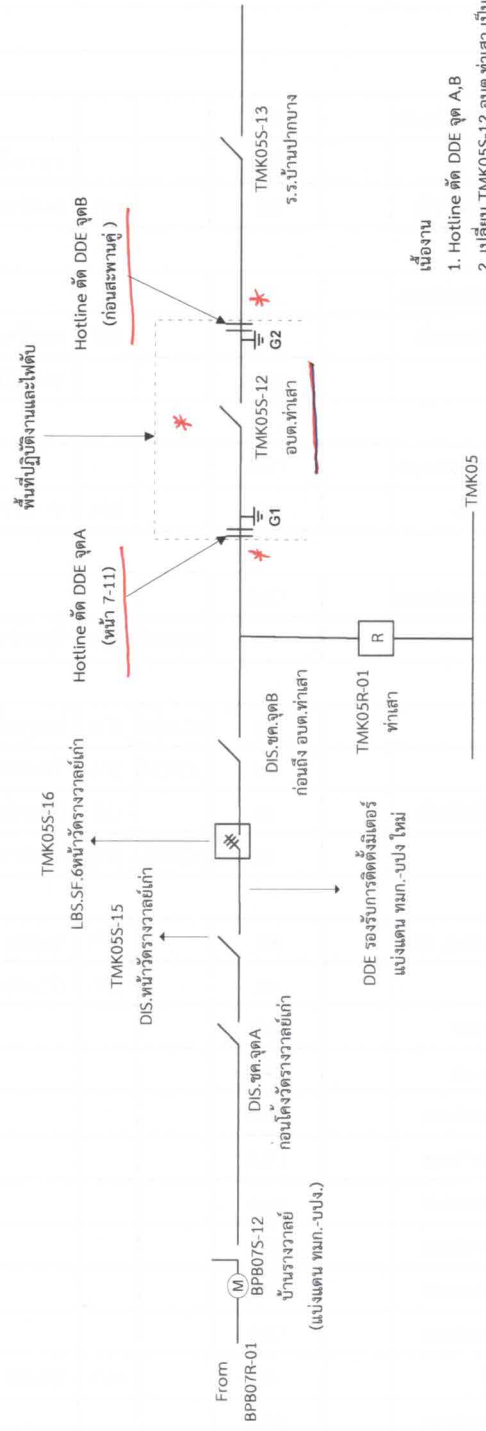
พื้นที่ปฏิบัติงานและไฟดับ

Hotline ตัด DDE จุดA
(หน้า 7-11)

Hotline ตัด DDE จุดB
(ก่อนสะพานคู่ )

TMK05S-16
LBS.SF.6หน้าวัดรางวาลย์เก่า

TMK05S-15
DIS.หน้าวัดรางวาลย์เก่า

From
BPB07R-01

M

BPB07S-12
บ้านรางวาลย์
(แบ่งแดน หมก.-บปง.)

DIS.ขด.จุดA
ก่อนถึงวัดรางวาลย์เก่า

DDE รองรับการติดตั้งมิเตอร์
แบ่งแดน หมก.-บปง ใหม่

DIS.ขด.จุดB
ก่อนถึง อบต.ท่าเสา

R

TMK05R-01
ท่าเสา

G1

G2

TMK05S-12
อบต.ท่าเสา

TMK05S-13
ร.ร.บ้านปากบาง

TMK05

เนื้องาน
1. Hotline ตัด DDE จุด A,B
2. เปลี่ยน TMK05S-12 อบต.ท่าเสา เป็น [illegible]